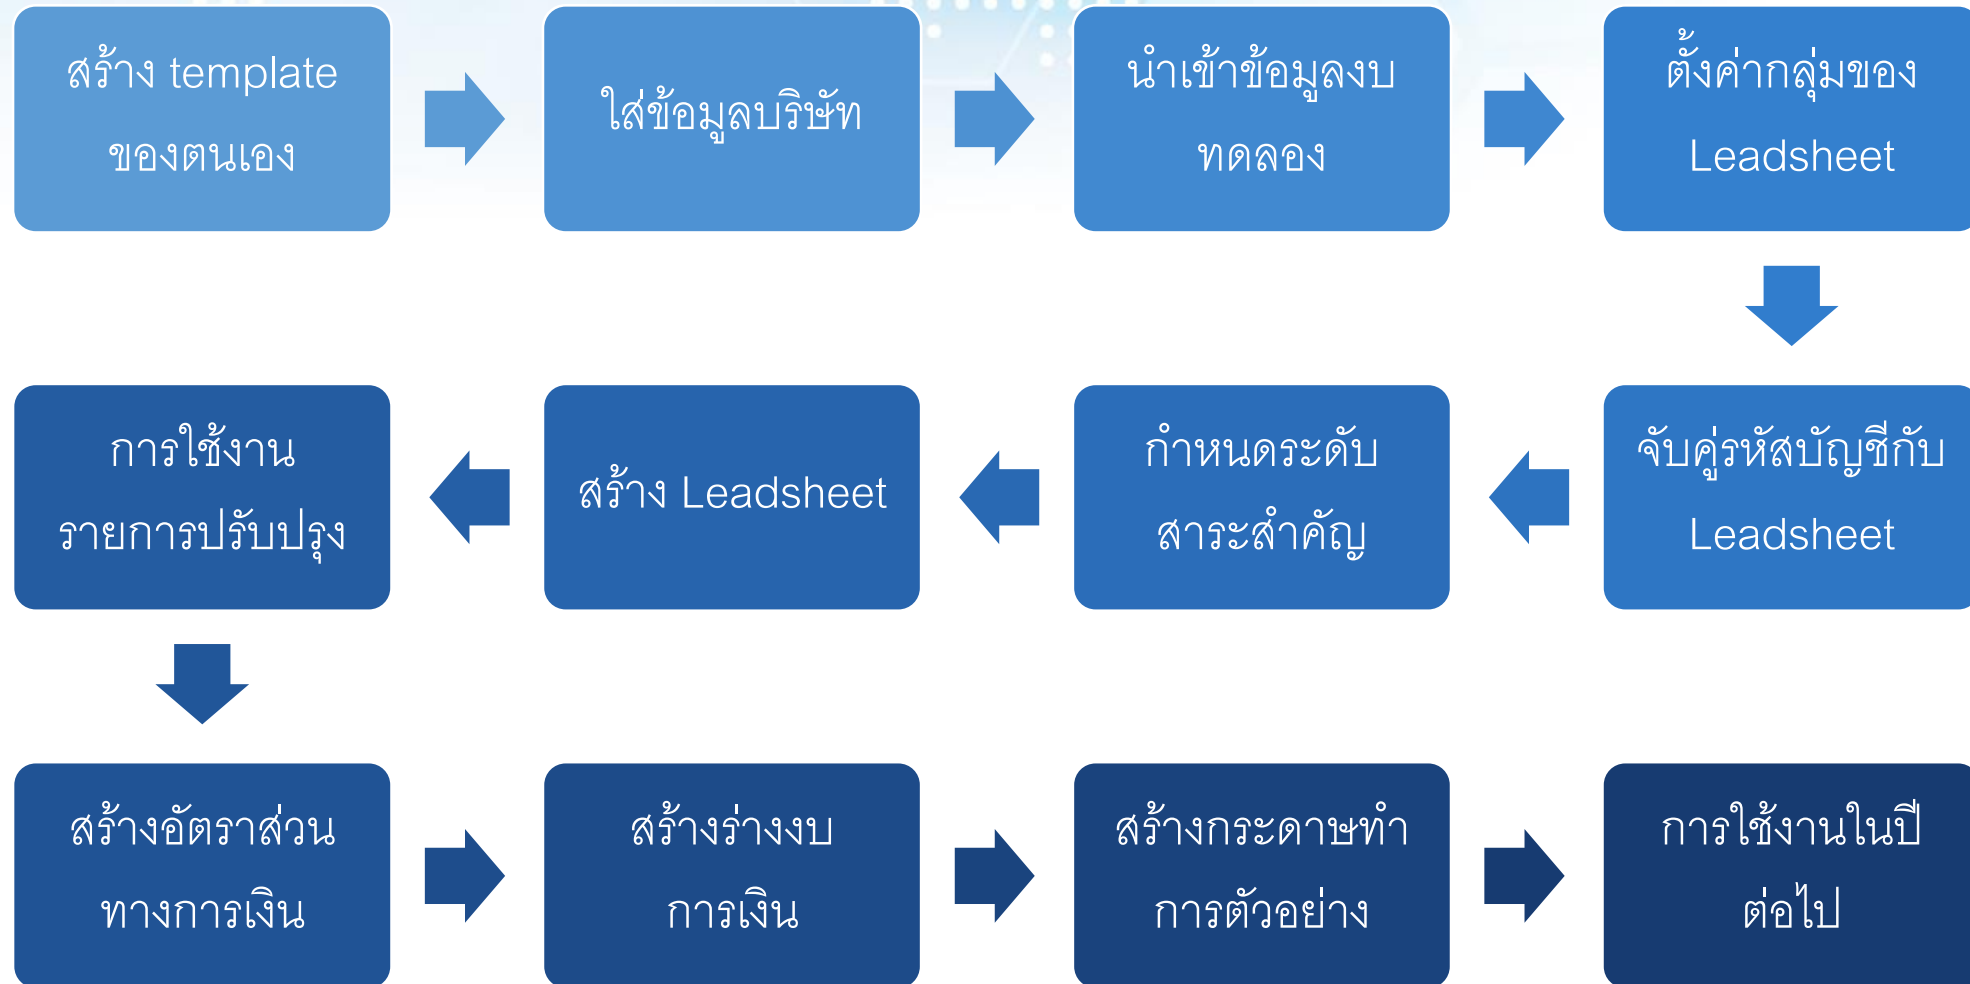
สร้าง template ของตนเอง

ใส่ข้อมูลบริษัท

นำเข้าข้อมูลงบทดลอง

ตั้งค่ากลุ่มของ Leadsheet

จับคู่รหัสบัญชีกับ Leadsheet

กำหนดระดับสาระสำคัญ

สร้าง Leadsheet

การใช้งานรายการปรับปรุง

สร้างอัตราส่วนทางการเงิน

สร้างร่างงบการเงิน

สร้างกระดาษทำการตัวอย่าง

การใช้งานในปีต่อไป